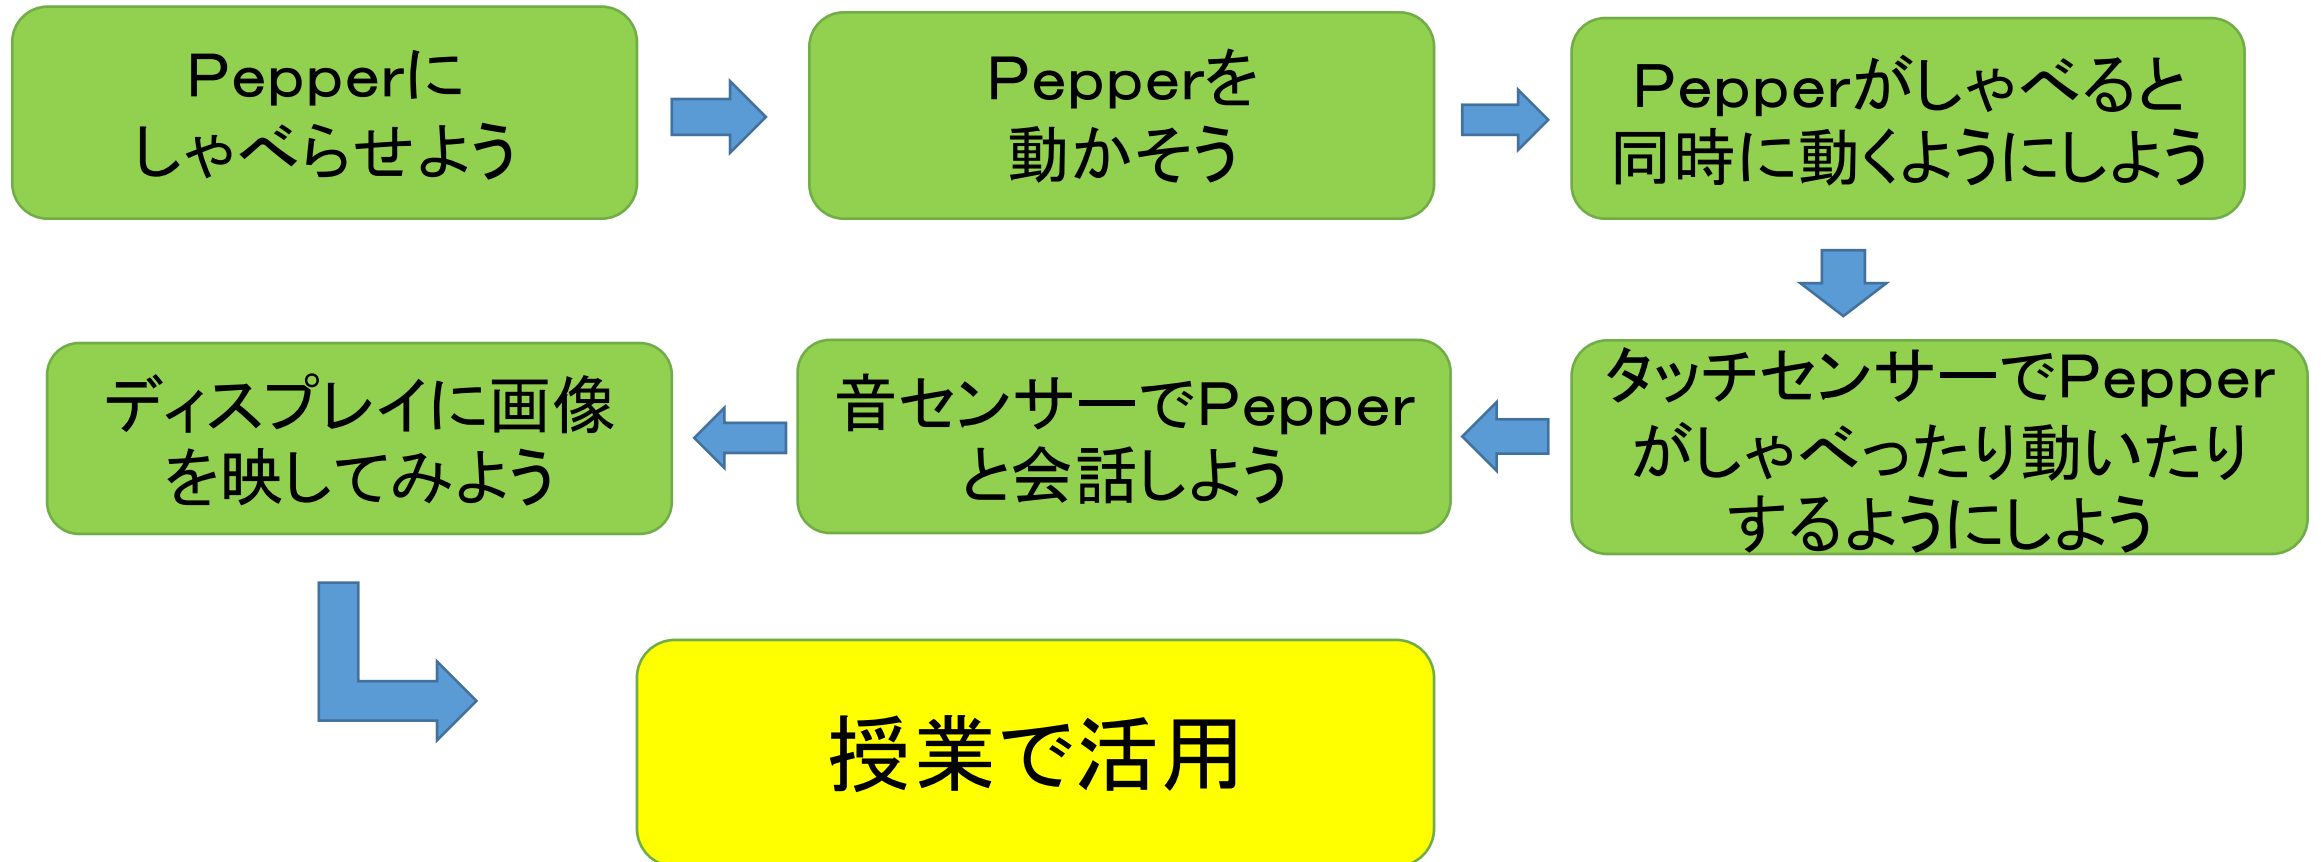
Pepperに
しゃべらせよう

Pepperを
動かそう

Pepperがしゃべると
同時に動くようにしよう

タッチセンサーでPepper
がしゃべったり動いたり
するようにしよう

音センサーでPepper
と会話しよう

ディスプレイに画像
を映してみよう

授業で活用